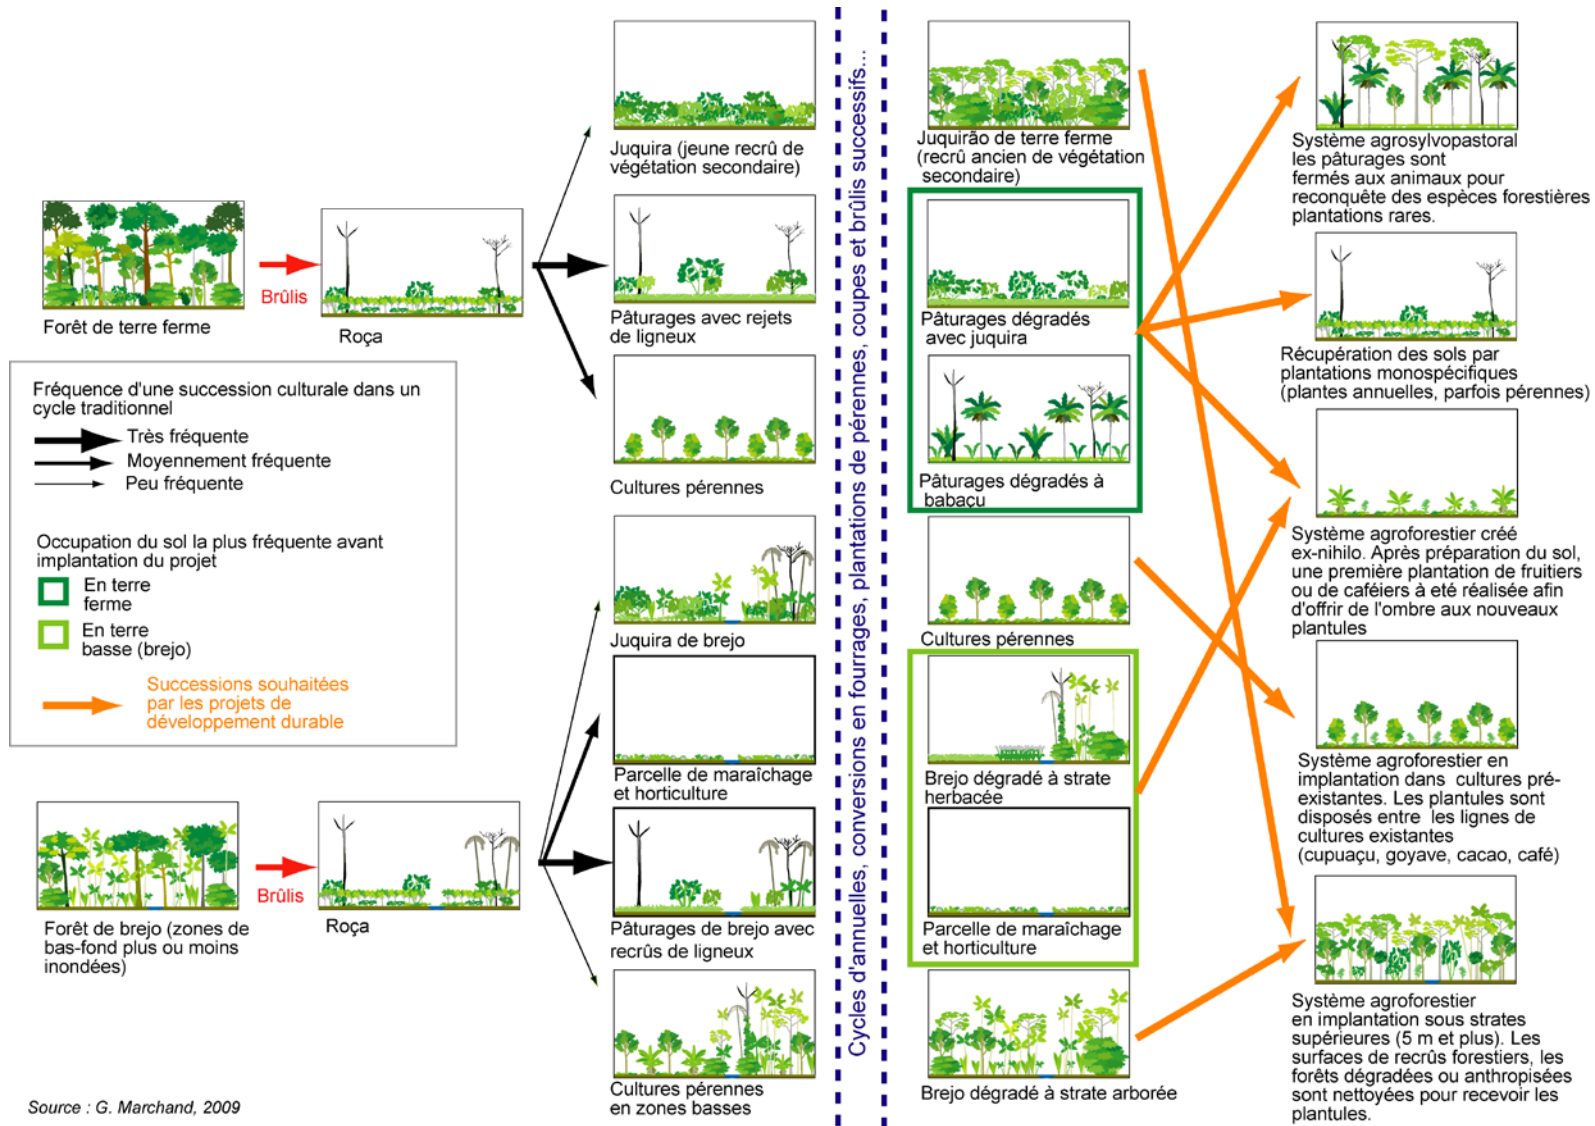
Forêt de terre ferme

Brûlis

Roça

Fréquence d'une succession culturale dans un cycle traditionnel

Très fréquente

Moyennement fréquente

Peu fréquente

Occupation du sol la plus fréquente avant implantation du projet

En terre ferme

En terre basse (brejo)

Successions souhaitées par les projets de développement durable

Forêt de brejo (zones de bas-fond plus ou moins inondées)

Brûlis

Roça

Source : G. Marchand, 2009

Juquira (jeune recrû de végétation secondaire)

Pâturages avec rejets de ligneux

Cultures pérennes

Juquira de brejo

Parcelle de maraîchage et horticulture

Pâturages de brejo avec recrûs de ligneux

Cultures pérennes en zones basses

Cycles d'annuelles, conversions en fourrages, plantations de pérennes, coupes et brûlis successifs...

Juquirão de terre ferme (recrû ancien de végétation secondaire)

Pâturages dégradés avec juquira

Pâturages dégradés à babaçu

Cultures pérennes

Brejo dégradé à strate herbacée

Parcelle de maraîchage et horticulture

Brejo dégradé à strate arborée

Système agrosylvopastoral les pâturages sont fermés aux animaux pour reconquête des espèces forestières plantations rares.

Récupération des sols par plantations monospécifiques (plantes annuelles, parfois pérennes)

Système agroforestier créé ex-nihilo. Après préparation du sol, une première plantation de fruitiers ou de caféiers à été réalisée afin d'offrir de l'ombre aux nouveaux plantules

Système agroforestier en implantation dans cultures pré-existantes. Les plantules sont disposés entre les lignes de cultures existantes (cupuaçu, goyave, cacao, café)

Système agroforestier en implantation sous strates supérieures (5 m et plus). Les surfaces de recrûs forestiers, les forêts dégradées ou anthropisées sont nettoyées pour recevoir les plantules.